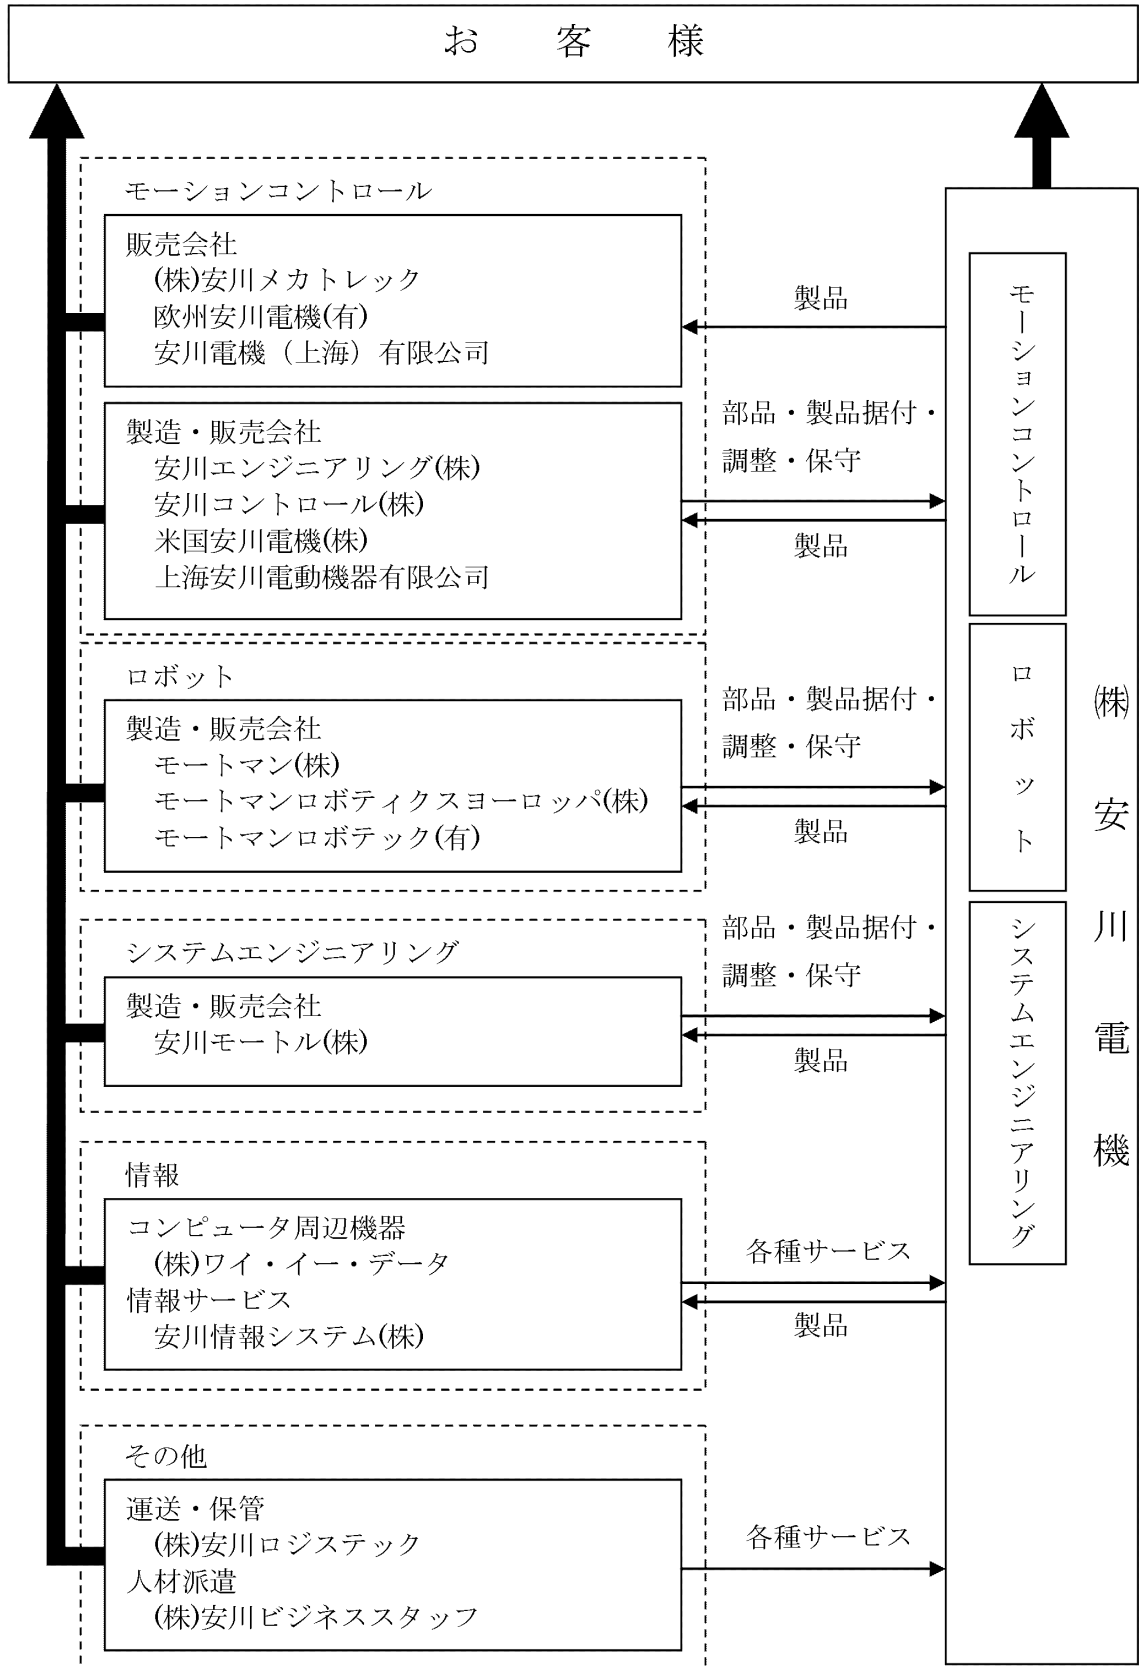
お　客　様

モーションコントロール

販売会社
(株)安川メカトレック
欧州安川電機(有)
安川電機（上海）有限公司

製品

製造・販売会社
安川エンジニアリング(株)
安川コントロール(株)
米国安川電機(株)
上海安川電動機器有限公司

部品・製品据付・調整・保守

製品

ロボット

製造・販売会社
モートマン(株)
モートマンロボティクスヨーロッパ(株)
モートマンロボテック(有)

部品・製品据付・調整・保守

製品

システムエンジニアリング

製造・販売会社
安川モートル(株)

部品・製品据付・調整・保守

製品

情報

コンピュータ周辺機器
(株)ワイ・イー・データ
情報サービス
安川情報システム(株)

各種サービス

製品

その他

運送・保管
(株)安川ロジステック
人材派遣
(株)安川ビジネススタッフ

各種サービス

モーションコントロール

ロボット

システムエンジニアリング

(株)安川電機